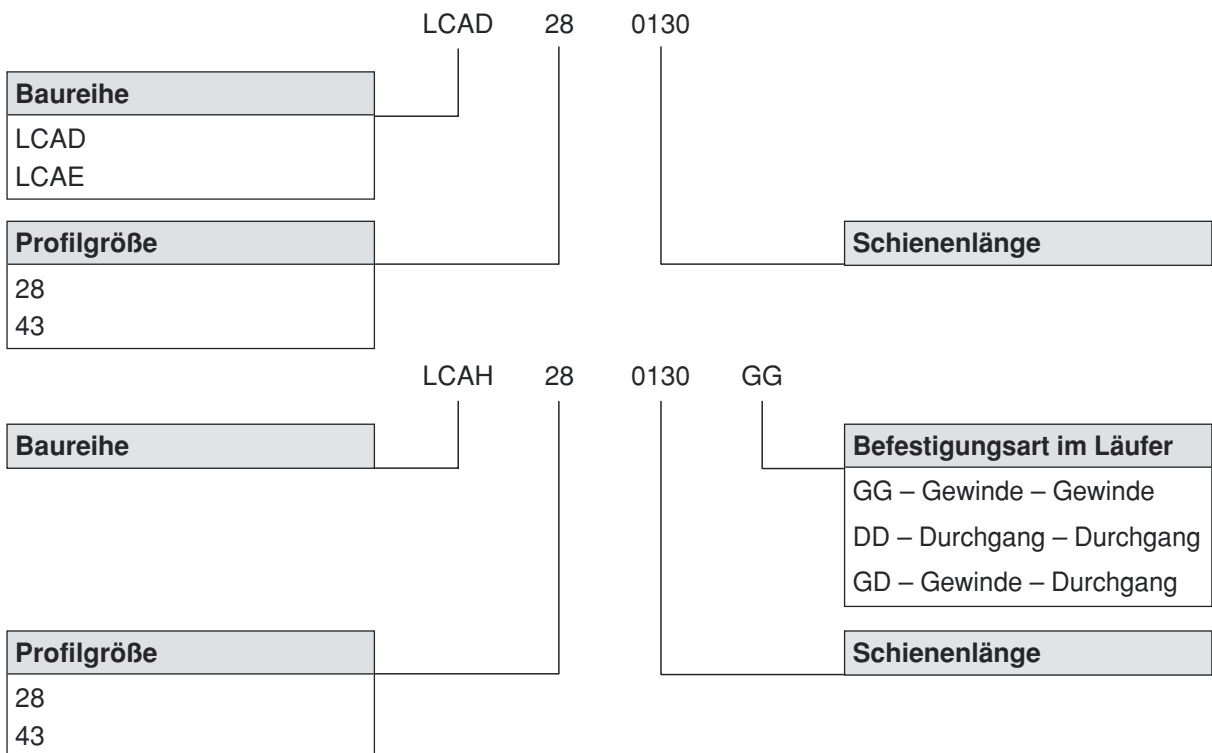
LCAD 28 0130

**Baureihe**
LCAD
LCAE

**Profilgröße**
28
43

**Schienenlänge**

LCAH 28 0130 GG

**Baureihe**

**Befestigungsart im Läufer**
GG – Gewinde – Gewinde
DD – Durchgang – Durchgang
GD – Gewinde – Durchgang

**Profilgröße**
28
43

**Schienenlänge**